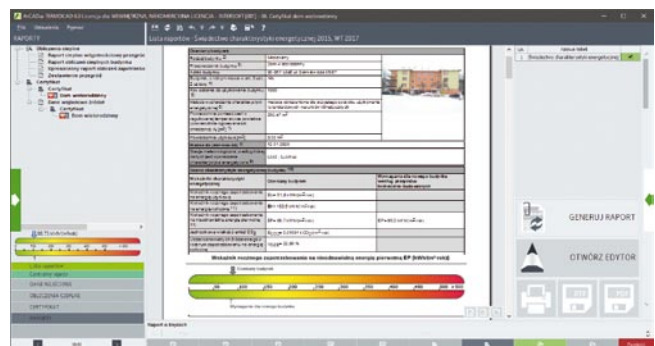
ArCADia-TERMOCAD 8.0 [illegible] WERSJA NIEKOMERCYJNA LICENCJA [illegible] - Certyfikat dom wolnostojący

Plik Narzędzia Pomoc

RAPORTY

Lista raportów - Świadectwo charakterystyki energetycznej 2015, WT 2017

Obliczenia ciepłne
Raport zapotrzebowania energetycznego
Raport obliczeń cieplnych budynku
Sprawozdanie ostatnich zapotrzebowań
Zestawienie przegród
Certyfikat
Certyfikat
Dom wolnostojący
Dom wolnostojący
Certyfikat
Dom wolnostojący

GENERUJ RAPORT

OTWÓRZ EDYTOR

Świadectwo charakterystyki energetycznej

Wskaźnik rocznego zapotrzebowania na nieodnawialną energię pierwotną EP [kWh/(m² rok)]

Raport w błędach